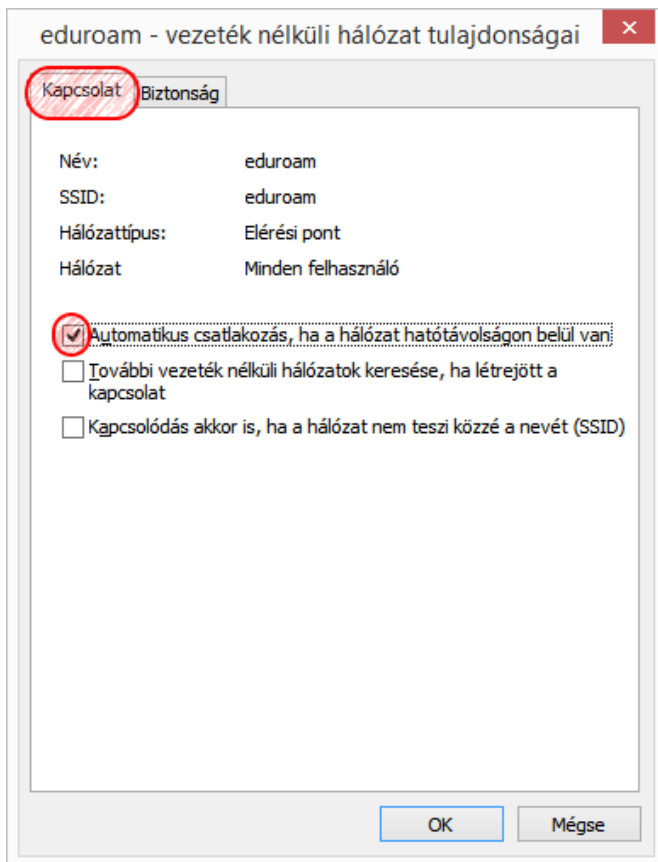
eduroam - vezeték nélküli hálózat tulajdonságai

✕

Kapcsolat

Biztonság

| | |
|---|---|
| Név: | eduroam |
| SSID: | eduroam |
| Hálózattípus: | Elérési pont |
| Hálózat | Minden felhasználó |

Automatikus csatlakozás, ha a hálózat hatótávolságon belül van

További vezeték nélküli hálózatok keresése, ha létrejött a kapcsolat

Kapcsolódás akkor is, ha a hálózat nem teszi közzé a nevét (SSID)

OK

Mégse